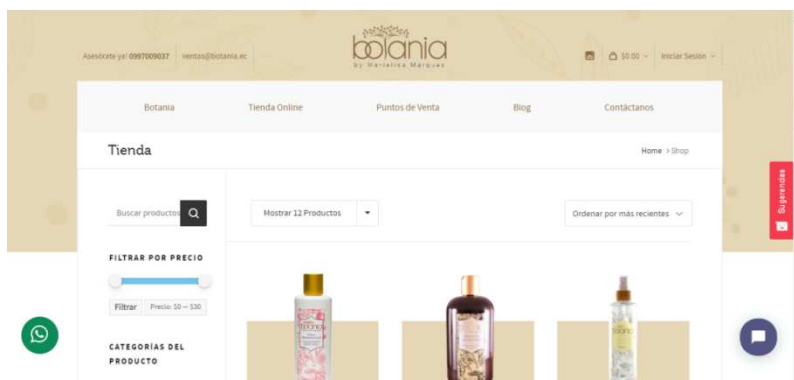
Asesórate ya! 0997009037 ventas@botania.ec

botania
by Marielisa Marquez

$0.00 Iniciar Sesión

Botania Tienda Online Puntos de Venta Blog Contáctanos

Tienda

Home > Shop

Buscar productos

Mostrar 12 Productos

Ordenar por más recientes

FILTRAR POR PRECIO

Filtrar Precio: $0 — $30

CATEGORÍAS DEL PRODUCTO

Sugerencias